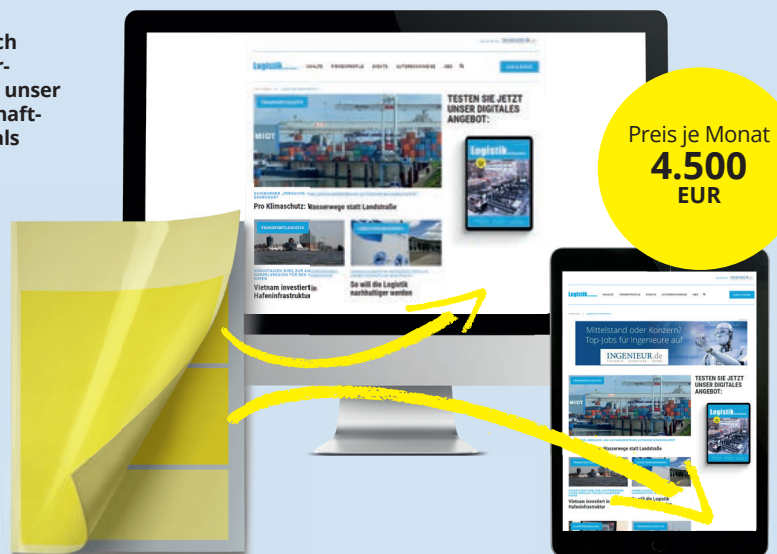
ch
r-
unser
haft-
als

Logistik
TESTEN SIE JETZT UNSER DIGITALES ANGEBOT:
Pro Klimaschutz: Wasserwege statt Landstraße
Vietnam investiert in Hafeninfrastruktur
So will die Logistik nachhaltiger werden

Preis je Monat
4.500
EUR

Logistik
Mittelstand oder Konzern? Top-Jobs für Ingenieure auf
INGENIEUR.de
TESTEN SIE JETZT UNSER DIGITALES ANGEBOT:
Wasserwege statt Landstraße
Vietnam investiert in Hafeninfrastruktur
will die Logistik